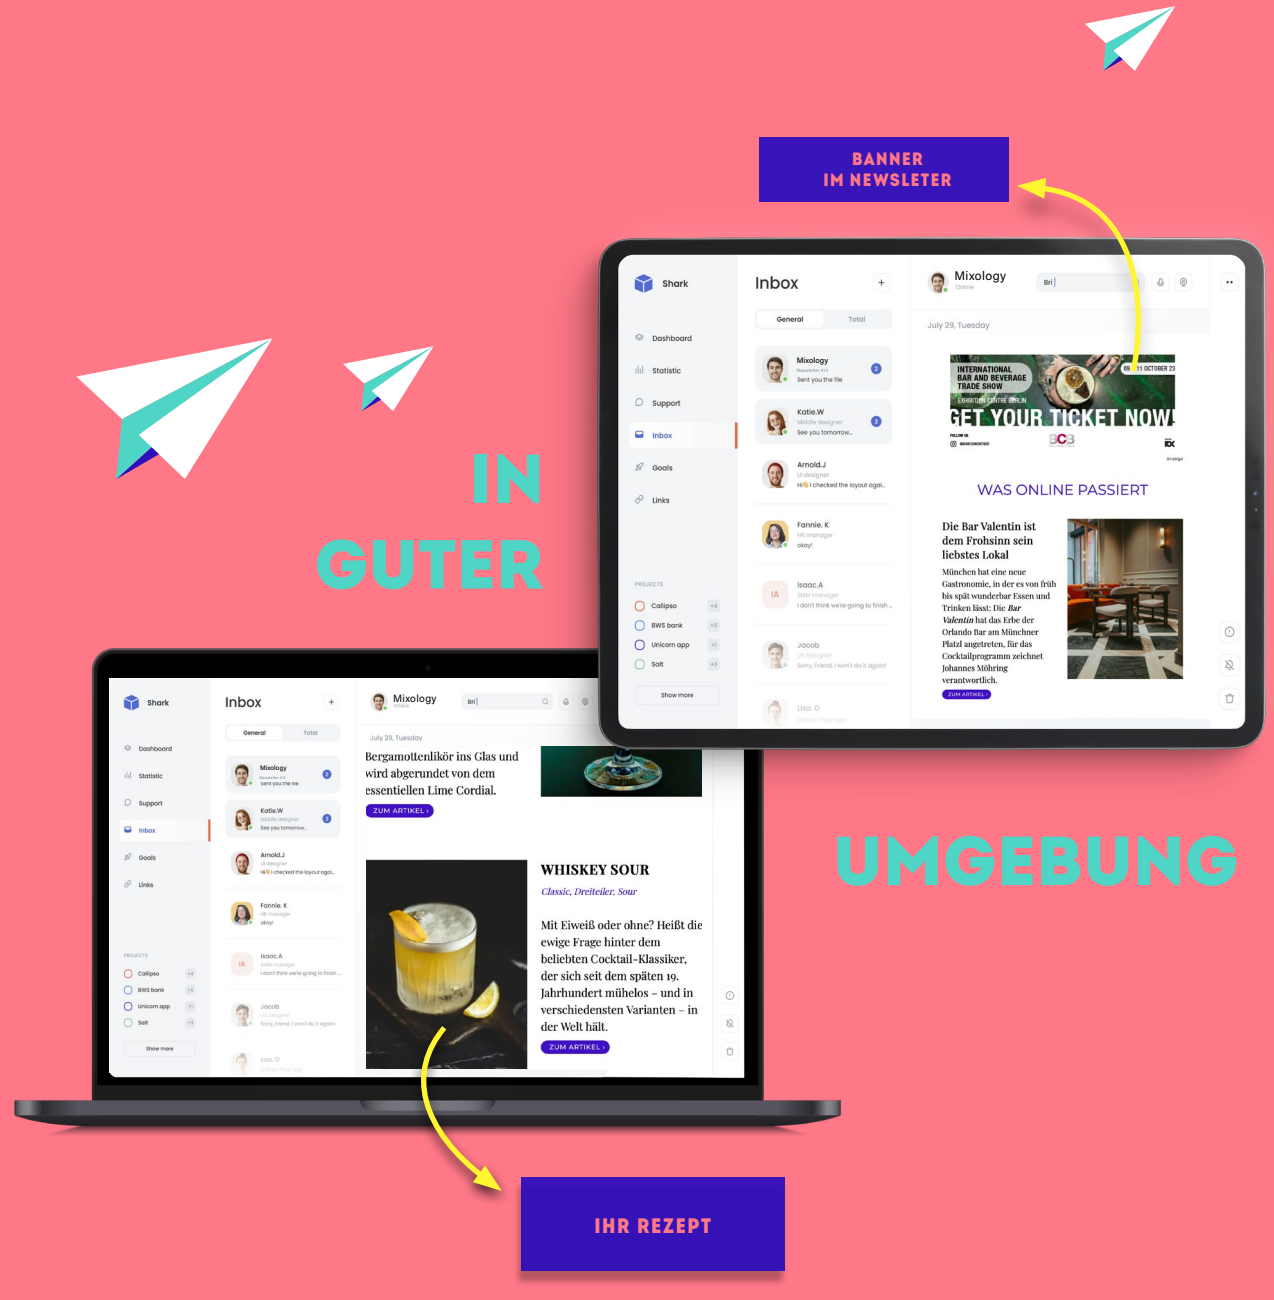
BANNER
IM NEWSLETER

IN
GUTER

Shark
Dashboard
Statistic
Support
Inbox
Goals
Links
PROJECTS
Calipso
BWS bank
Unicorn app
Salt
Show more

Inbox
General
Total
Mixology
Sent you the file
Katie.W
Middle designer
See you tomorrow...
Arnold.J
UI designer
Hi I checked the layout agai...
Fannie. K
HR manager
okay!
Isaac.A
I don't think we're going to finish...
Jacob
UI Designer
Sorry, Friend. I won't do it again!
Lisa. O

Mixology
Online
Bri
July 29, Tuesday

INTERNATIONAL BAR AND BEVERAGE TRADE SHOW
EXHIBITION CENTRE BERLIN
09 - 11 OCTOBER 23
GET YOUR TICKET NOW!
BCB

WAS ONLINE PASSIERT

Die Bar Valentin ist dem Frohsinn sein liebstes Lokal
München hat eine neue Gastronomie, in der es von früh bis spät wunderbar Essen und Trinken lässt: Die Bar Valentin hat das Erbe der Orlando Bar am Münchner Platzl angetreten, für das Cocktailprogramm zeichnet Johannes Möhring verantwortlich.
ZUM ARTIKEL ›

UMGEBUNG

Shark
Dashboard
Statistic
Support
Inbox
Goals
Links
PROJECTS
Calipso
BWS bank
Unicorn app
Salt
Show more

Inbox
General
Total
Mixology
Sent you the file
Katie.W
Middle designer
See you tomorrow...
Arnold.J
UI designer
Hi I checked the layout agai...
Fannie. K
HR manager
okay!
Isaac.A
Sales manager
I don't think we're going to finish...
Jacob
UI Designer
Sorry, Friend. I won't do it again!
Lisa. O

Mixology
Online
Bri
July 29, Tuesday

Bergamottenlikör ins Glas und wird abgerundet von dem essentiellen Lime Cordial.
ZUM ARTIKEL ›

WHISKEY SOUR
Classic, Dreiteiler, Sour
Mit Eiweiß oder ohne? Heißt die ewige Frage hinter dem beliebten Cocktail-Klassiker, der sich seit dem späten 19. Jahrhundert mühelos – und in verschiedensten Varianten – in der Welt hält.
ZUM ARTIKEL ›

IHR REZEPT